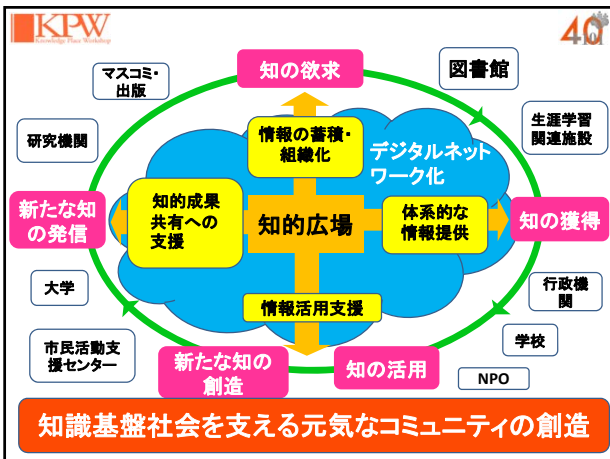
KPW
Knowledge Place Workshop

40

知の欲求

マスコミ・出版

図書館

研究機関

情報の蓄積・組織化

デジタルネットワーク化

生涯学習関連施設

新たな知の発信

知的成果共有への支援

知的広場

体系的な情報提供

知の獲得

大学

行政機関

情報活用支援

学校

市民活動支援センター

新たな知の創造

知の活用

NPO

知識基盤社会を支える元気なコミュニティの創造